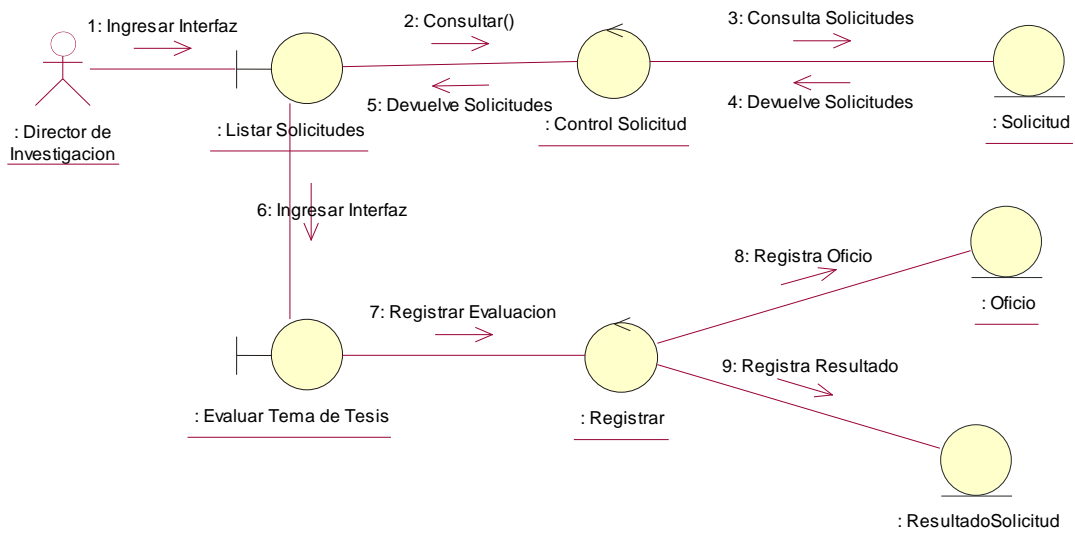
1: Ingresar Interfaz

2: Consultar()

3: Consulta Solicitudes

: Director de Investigacion

: Listar Solicitudes

5: Devuelve Solicitudes

: Control Solicitud

4: Devuelve Solicitudes

: Solicitud

6: Ingresar Interfaz

8: Registra Oficio

: Oficio

7: Registrar Evaluacion

9: Registra Resultado

: Evaluar Tema de Tesis

: Registrar

: ResultadoSolicitud